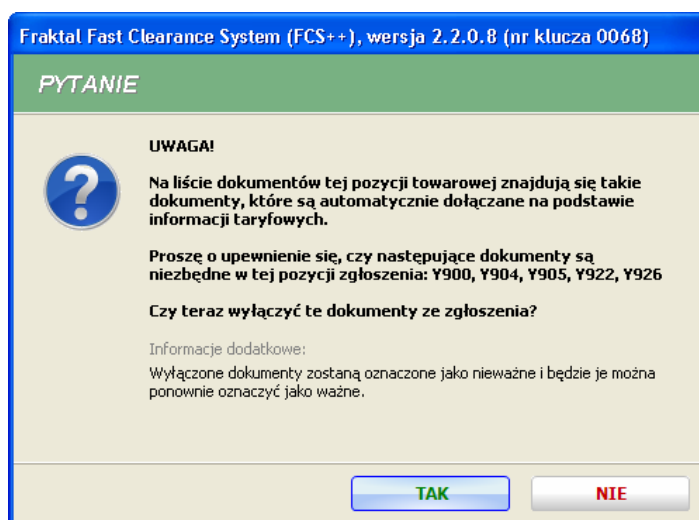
Fraktal Fast Clearance System (FCS++), wersja 2.2.0.8 (nr klucza 0068)

PYTANIE

UWAGA!

Na liście dokumentów tej pozycji towarowej znajdują się takie dokumenty, które są automatycznie dołączane na podstawie informacji taryfowych.

Proszę o upewnienie się, czy następujące dokumenty są niezbędne w tej pozycji zgłoszenia: Y900, Y904, Y905, Y922, Y926

Czy teraz wyłączyć te dokumenty ze zgłoszenia?

Informacje dodatkowe:
Wyłączone dokumenty zostaną oznaczone jako nieważne i będzie je można ponownie oznaczyć jako ważne.

TAK

NIE